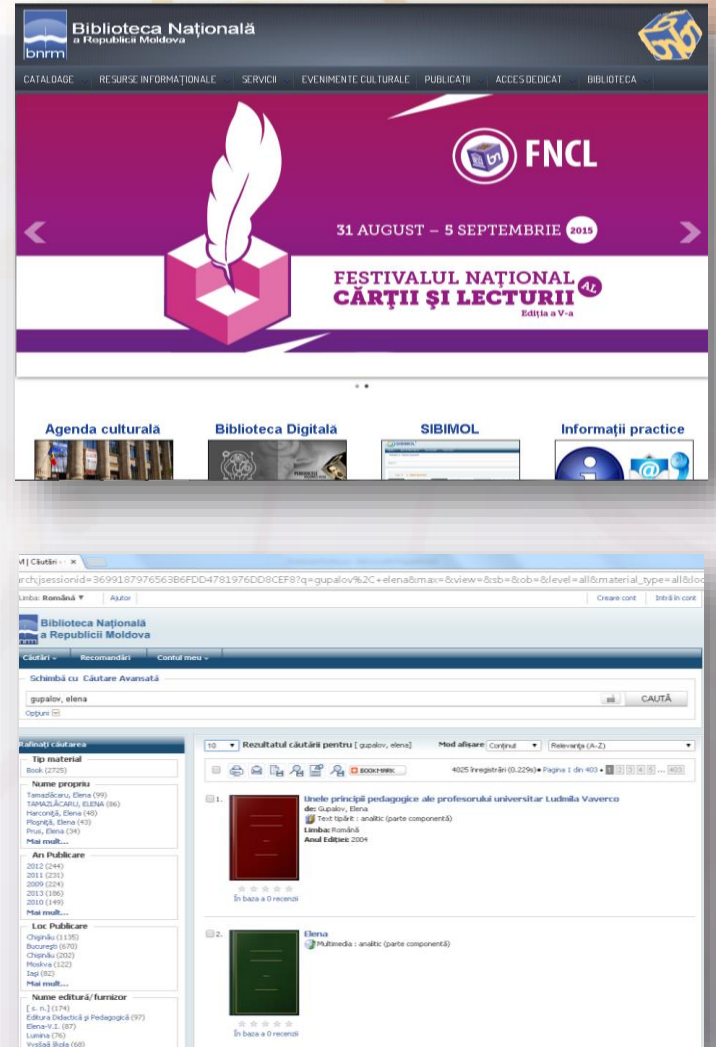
bnrm Biblioteca Naţională a Republicii Moldova

CATALOAGE RESURSE INFORMAŢIONALE SERVICII EVENIMENTE CULTURALE PUBLICAŢII ACCES DEDICAT BIBLIOTECA

FNCL

31 AUGUST – 5 SEPTEMBRIE 2015

FESTIVALUL NAŢIONAL AL CĂRŢII ŞI LECTURII
Ediţia a V-a

Agenda culturală Biblioteca Digitală SIBIMOL Informaţii practice

| Căutări - ×

arch;jsessionid=369918797656386FDD4781976DD8CEF8?q=gupalov%2C+elena&max=&view=&sb=&ob=&level=all&material_type=all&loc

Limba: Română ▼ Ajutor Creare cont Intră în cont

Biblioteca Naţională a Republicii Moldova

Căutări ⌄ Recomandări Contul meu ⌄

Schimbă cu Căutare Avansată

gupalov, elena CAUTĂ

Opţiuni

Rafinaţi căutarea

Tip material
Book (2725)

Nume propriu
Tamazlâcaru, Elena (99)
TAMAZLÂCARU, ELENA (86)
Harconiţă, Elena (48)
Plosniţă, Elena (43)
Prus, Elena (34)
Mai mult...

An Publicare
2012 (244)
2011 (231)
2009 (224)
2013 (186)
2010 (149)
Mai mult...

Loc Publicare
Chişinău (1135)
Bucureşti (670)
Chişinău (202)
Moskva (122)
Iaşi (82)
Mai mult...

Nume editură/furnizor
[ s. n.] (174)
Editura Didactică şi Pedagogică (97)
Elena-V.I. (87)
Lumina (76)
Vysšaâ škola (68)

10 ▼ Rezultatul căutării pentru [ gupalov, elena] Mod afişare Conţinut ▼ Relevanţa (A-Z) ▼

BOOKMARK 4025 înregistrări (0.229s) • Pagina 1 din 403 • 1 2 3 4 5 ... 403

1. Unele principii pedagogice ale profesorului universitar Ludmila Vaverco
de: Gupalov, Elena
Text tipărit : analitic (parte componentă)
Limba: Română
Anul Ediţiei: 2004
În baza a 0 recenzii

2. Elena
Multimedia : analitic (parte componentă)
În baza a 0 recenzii